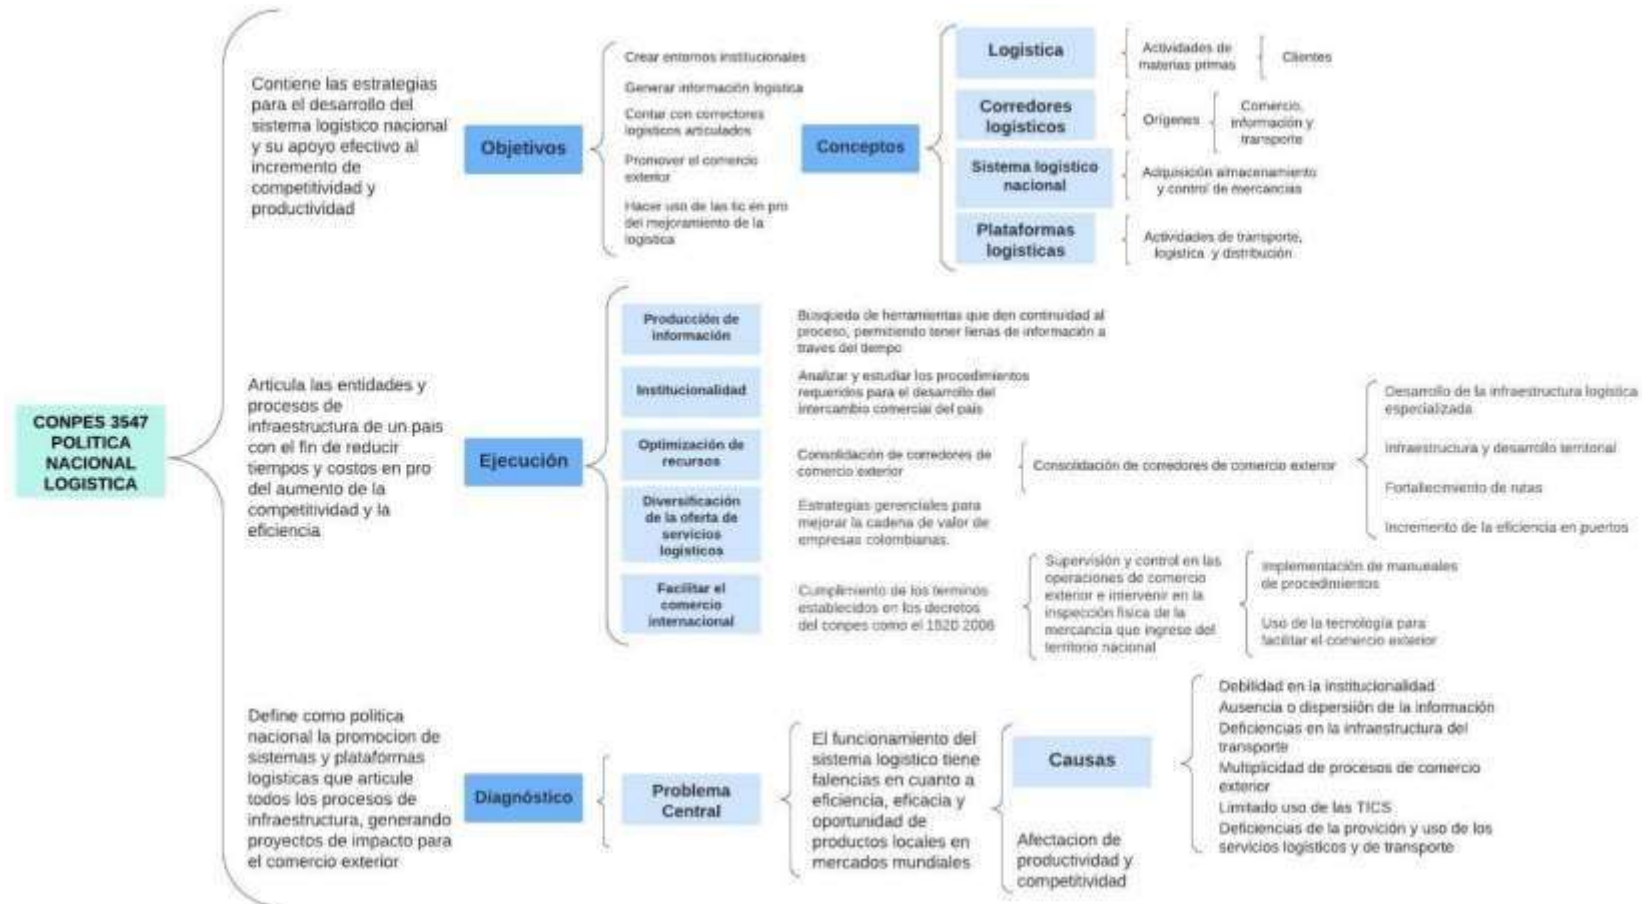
CONPES 3547 POLITICA NACIONAL LOGISTICA

Contiene las estrategias para el desarrollo del sistema logistico nacional y su apoyo efectivo al incremento de competitividad y productividad

Objetivos

Crear entornos institucionales

Generar información logistica

Contar con correctores logisticos articulados

Promover el comercio exterior

Hacer uso de las tic en pro del mejoramiento de la logistica

Conceptos

Logistica

Actividades de materias primas

Clientes

Corredores logisticos

Origenes

Comercio, información y transporte

Sistema logistico nacional

Adquisición almacenamiento y control de mercancias

Plataformas logisticas

Actividades de transporte, logistica y distribución

Articula las entidades y procesos de infraestructura de un pais con el fin de reducir tiempos y costos en pro del aumento de la competitividad y la eficiencia

Ejecución

Producción de información

Busqueda de herramientas que den continuidad al proceso, permitiendo tener lienas de información a traves del tiempo

Institucionalidad

Analizar y estudiar los procedimientos requeridos para el desarrollo del intercambio comercial del pais

Optimización de recursos

Consolidación de corredores de comercio exterior

Consolidación de corredores de comercio exterior

Desarrollo de la infraestructura logistica especializada

Infraestructura y desarrollo territonal

Fortalecimiento de rutas

Incremento de la eficiencia en puertos

Diversificación de la oferta de servicios logisticos

Estrategias gerenciales para mejorar la cadena de valor de empresas colombianas.

Facilitar el comercio internacional

Cumplimiento de los terminos establecidos en los decretos del conpes como el 1520 2006

Supervisión y control en las operaciones de comercio exterior e intervenir en la inspección fisica de la mercancia que ingrese del territorio nacional

Implementación de manuales de procedimientos

Uso de la tecnologia para facilitar el comercio exterior

Define como politica nacional la promocion de sistemas y plataformas logisticas que articule todos los procesos de infraestructura, generando proyectos de impacto para el comercio exterior

Diagnóstico

Problema Central

El funcionamiento del sistema logistico tiene falencias en cuanto a eficiencia, eficacia y oportunidad de productos locales en mercados mundiales

Causas

Debilidad en la institucionalidad
Ausencia o dispersión de la información
Deficiencias en la infraestructura del transporte
Multiplicidad de procesos de comercio exterior
Limitado uso de las TICS
Deficiencias de la provición y uso de los servicios logisticos y de transporte

Afectacion de productividad y competitividad